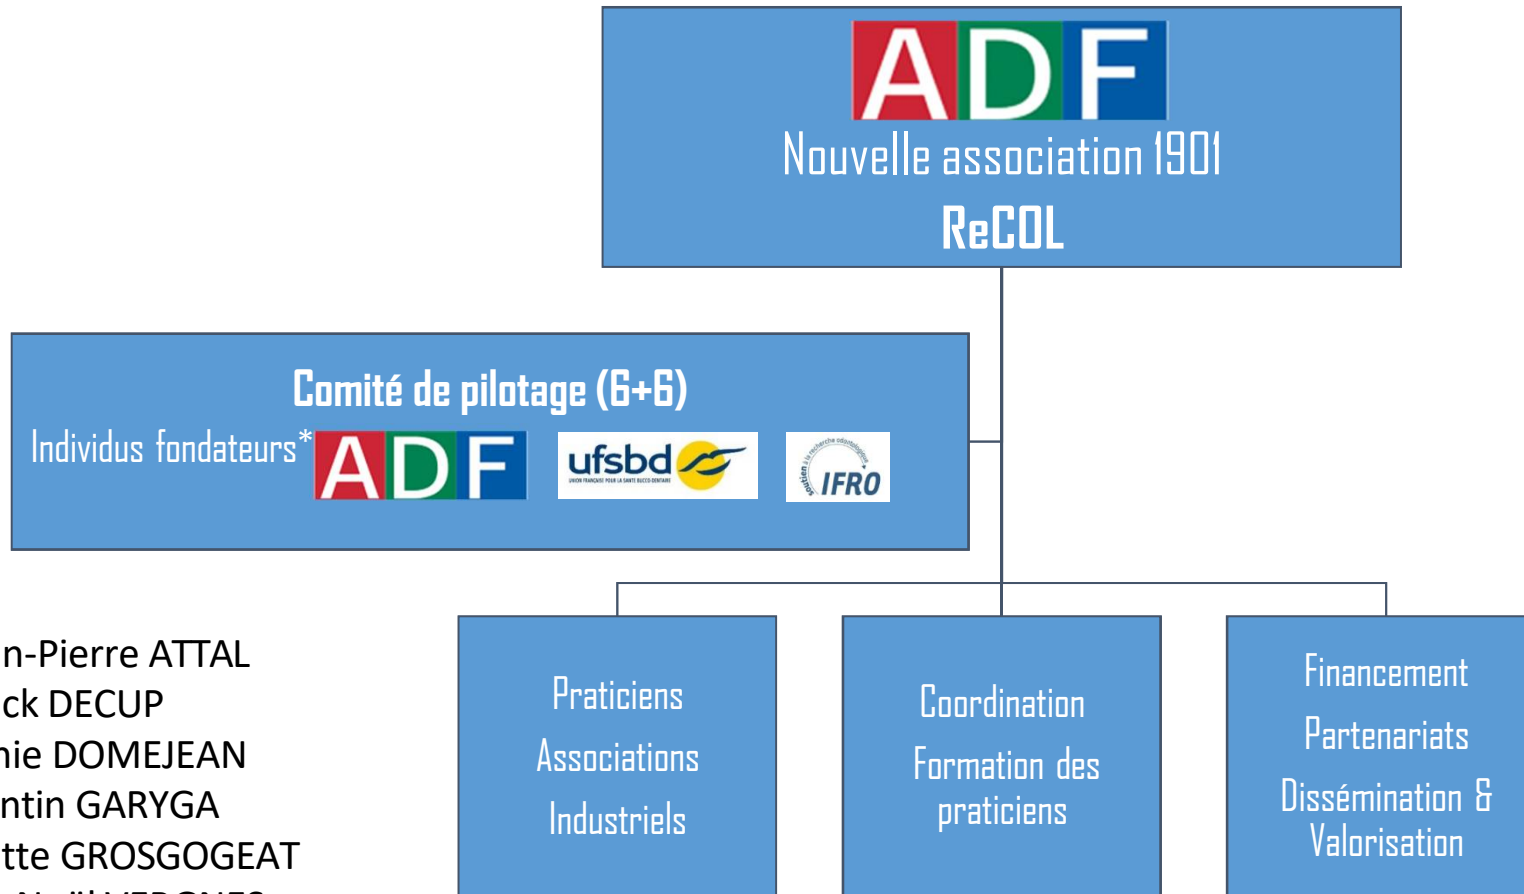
ADF
Nouvelle association 1901
ReCOL

Comité de pilotage (6+6)
Individus fondateurs* ADF ufsbd UNION FRANÇAISE POUR LA SANTÉ BUCCO-DENTAIRE soutien à la recherche odontologique IFRO

n-Pierre ATTAL
ck DECUP
nie DOMEJEAN
ntin GARYGA
tte GROSGOGEAT
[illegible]

Praticiens
Associations
Industriels

Coordination
Formation des praticiens

Financement
Partenariats
Dissémination & Valorisation